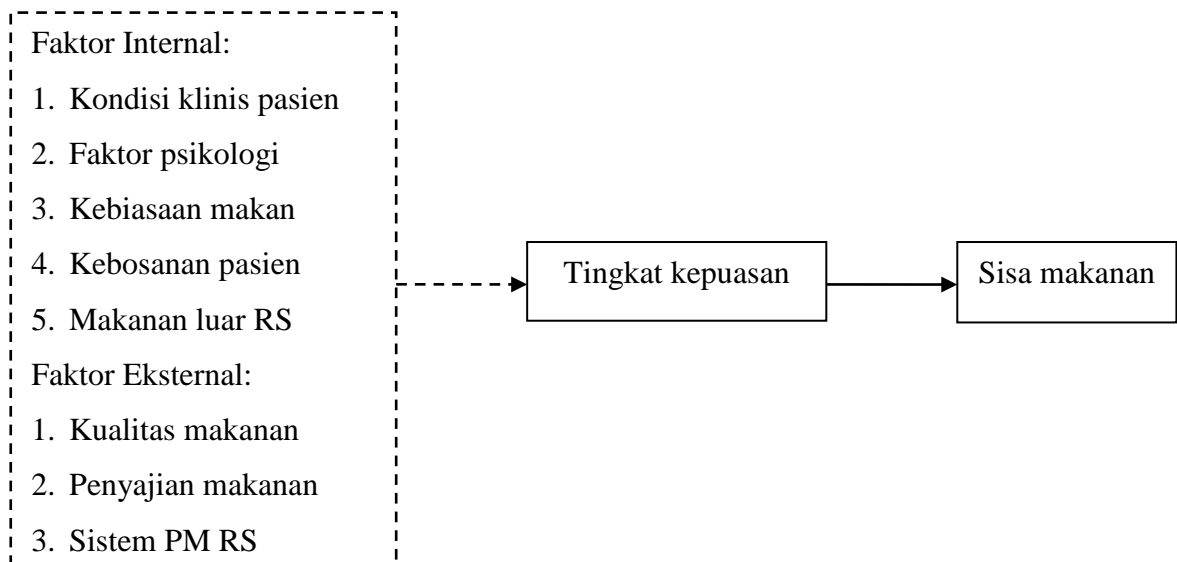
Faktor Internal:
1. Kondisi klinis pasien
2. Faktor psikologi
3. Kebiasaan makan
4. Kebosanan pasien
5. Makanan luar RS
Faktor Eksternal:
1. Kualitas makanan
2. Penyajian makanan
3. Sistem PM RS

Tingkat kepuasan

Sisa makanan